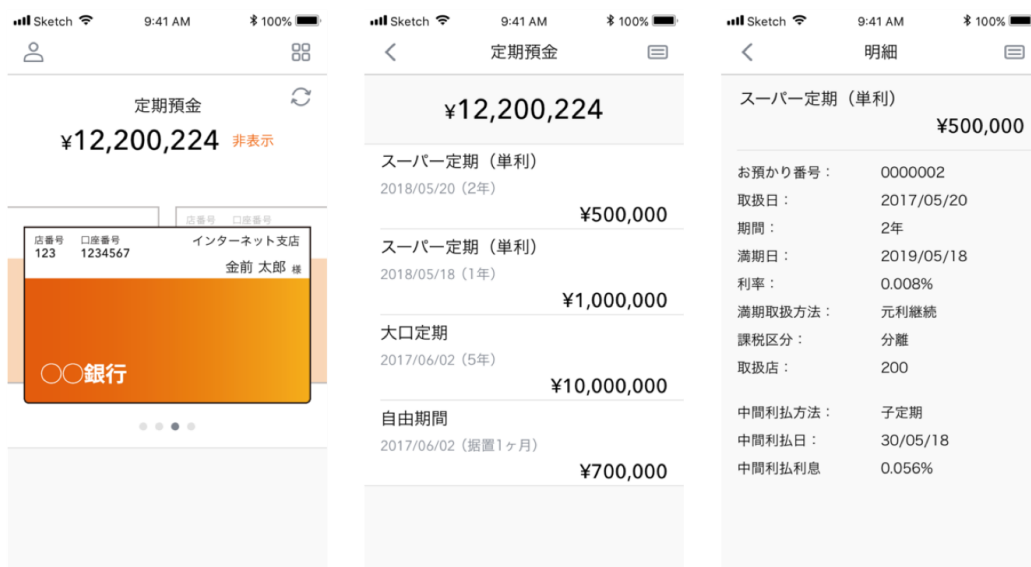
Sketch 9:41 AM 100%

定期預金
¥12,200,224 非表示

店番号 口座番号

店番号 123
口座番号 1234567
インターネット支店
金前 太郎 様

○○銀行

Sketch 9:41 AM 100%

定期預金

¥12,200,224

スーパー定期（単利）
2018/05/20（2年）
¥500,000

スーパー定期（単利）
2018/05/18（1年）
¥1,000,000

大口定期
2017/06/02（5年）
¥10,000,000

自由期間
2017/06/02（据置1ヶ月）
¥700,000

Sketch 9:41 AM 100%

明細

スーパー定期（単利）
¥500,000

| | |
|---|---|
| お預かり番号： | 0000002 |
| 取扱日： | 2017/05/20 |
| 期間： | 2年 |
| 満期日： | 2019/05/18 |
| 利率： | 0.008% |
| 満期取扱方法： | 元利継続 |
| 課税区分： | 分離 |
| 取扱店： | 200 |
| 中間利払方法： | 子定期 |
| 中間利払日： | 30/05/18 |
| 中間利払利息 | 0.056% |